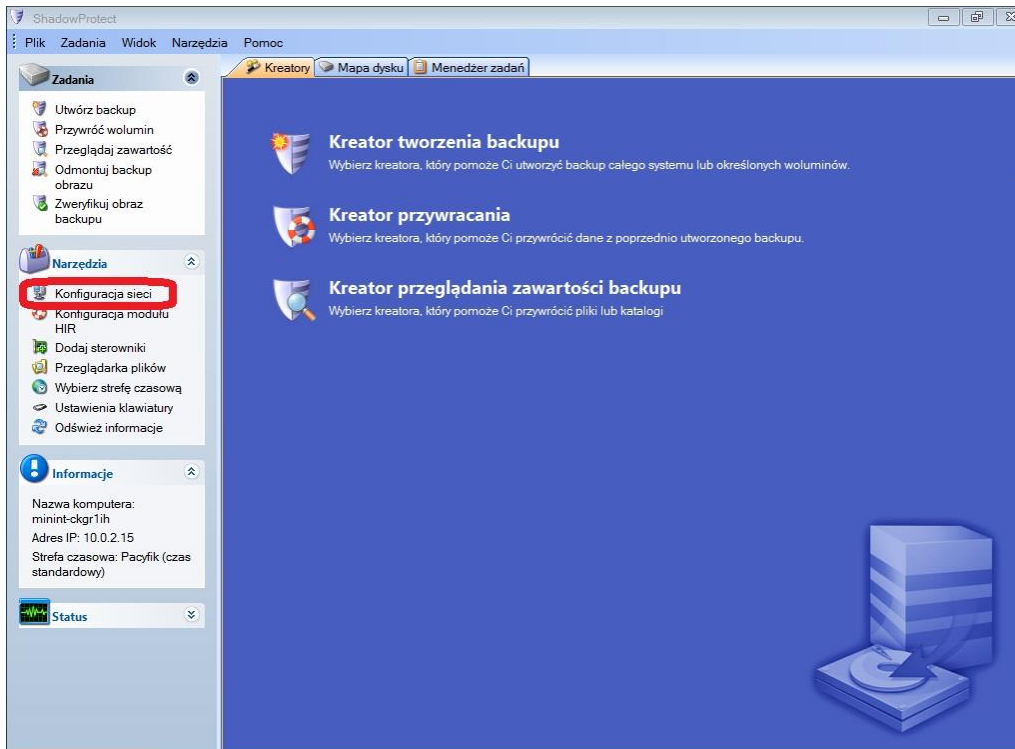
ShadowProtect

Plik Zadania Widok Narzędzia Pomoc

Zadania

Utwórz backup
Przywróć wolumin
Przeglądaj zawartość
Odmontuj backup obrazu
Zweryfikuj obraz backupu

Narzędzia

Konfiguracja sieci
Konfiguracja modułu HIR
Dodaj sterowniki
Przeglądarka plików
Wybierz strefę czasową
Ustawienia klawiatury
Odśwież informacje

Informacje

Nazwa komputera: minint-ckgr1ih
Adres IP: 10.0.2.15
Strefa czasowa: Pacyfik (czas standardowy)

Status

Kreatory | Mapa dysku | Menedżer zadań

Kreator tworzenia backupu
Wybierz kreatora, który pomoże Ci utworzyć backup całego systemu lub określonych woluminów.

Kreator przywracania
Wybierz kreatora, który pomoże Ci przywrócić dane z poprzednio utworzonego backupu.

Kreator przeglądania zawartości backupu
Wybierz kreatora, który pomoże Ci przywrócić pliki lub katalogi